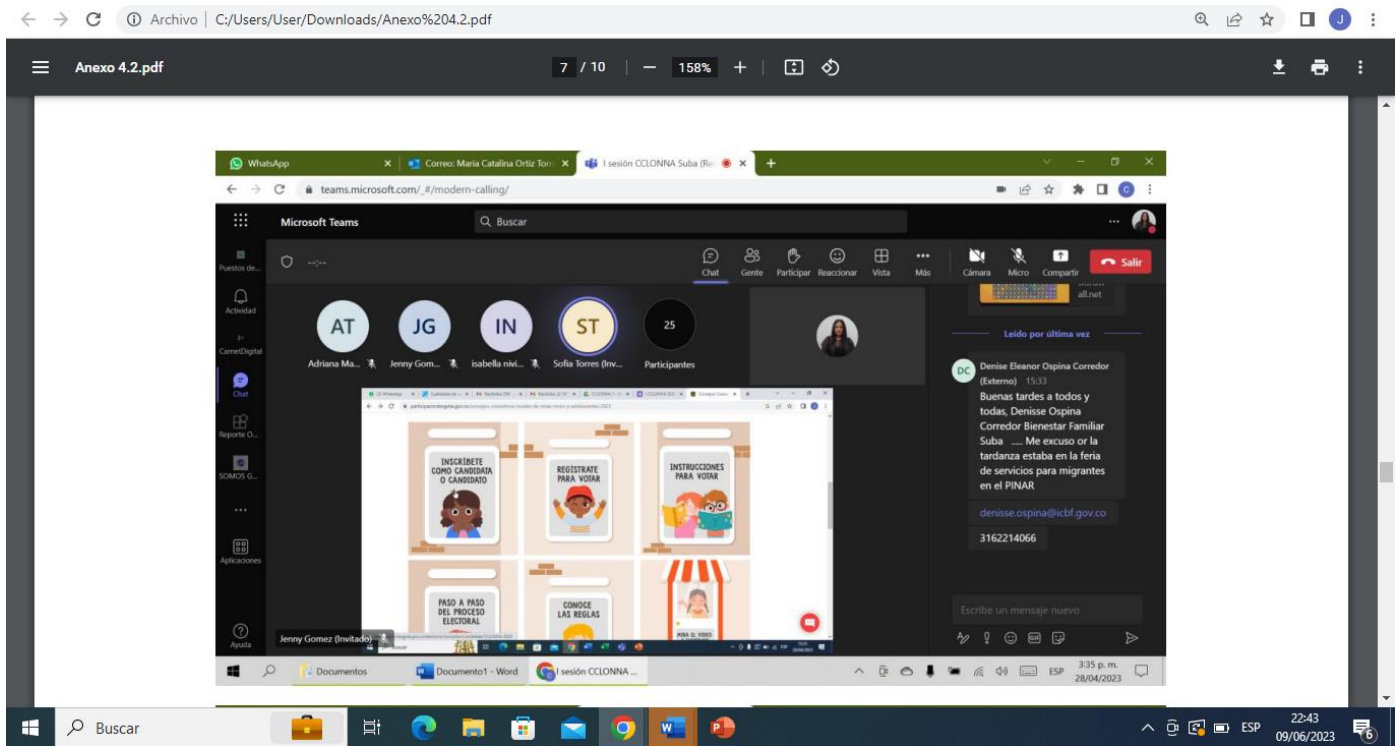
Archivo | C:/Users/User/Downloads/Anexo%204.2.pdf

Anexo 4.2.pdf

7 / 10 | — 158% +

WhatsApp
Correo: Maria Catalina Ortiz Torr
I sesión CCLONNA Suba (Re

teams.microsoft.com/_#/modern-calling/

Microsoft Teams
Buscar

Puestos de...
Actividad
CarnetDigital
Chat
Reporte O...
SOMOS G...
...
Aplicaciones
Ayuda

Chat Gente Participar Reaccionar Vista Más Cámara Micro Compartir Salir

AT Adriana Ma...
JG Jenny Gom...
IN isabella nivi...
ST Sofia Torres (Inv...
25 Participantes

INSCRÍBETE COMO CANDIDATA O CANDIDATO
REGÍSTRATE PARA VOTAR
INSTRUCCIONES PARA VOTAR
PASO A PASO DEL PROCESO ELECTORAL
CONOCE LAS REGLAS
MIRA EL VIDEO

Jenny Gomez (Invitado)

all.net

Leído por última vez

DC Denise Eleanor Ospina Corredor (Externo) 15:33
Buenas tardes a todos y todas, Denisse Ospina Corredor Bienestar Familiar Suba ..... Me excuso or la tardanza estaba en la feria de servicios para migrantes en el PINAR

denisse.ospina@icbf.gov.co

3162214066

Escribe un mensaje nuevo

Documentos
Documento1 - Word
I sesión CCLONNA ...
ESP 3:35 p. m. 28/04/2023

Buscar
ESP 22:43 09/06/2023